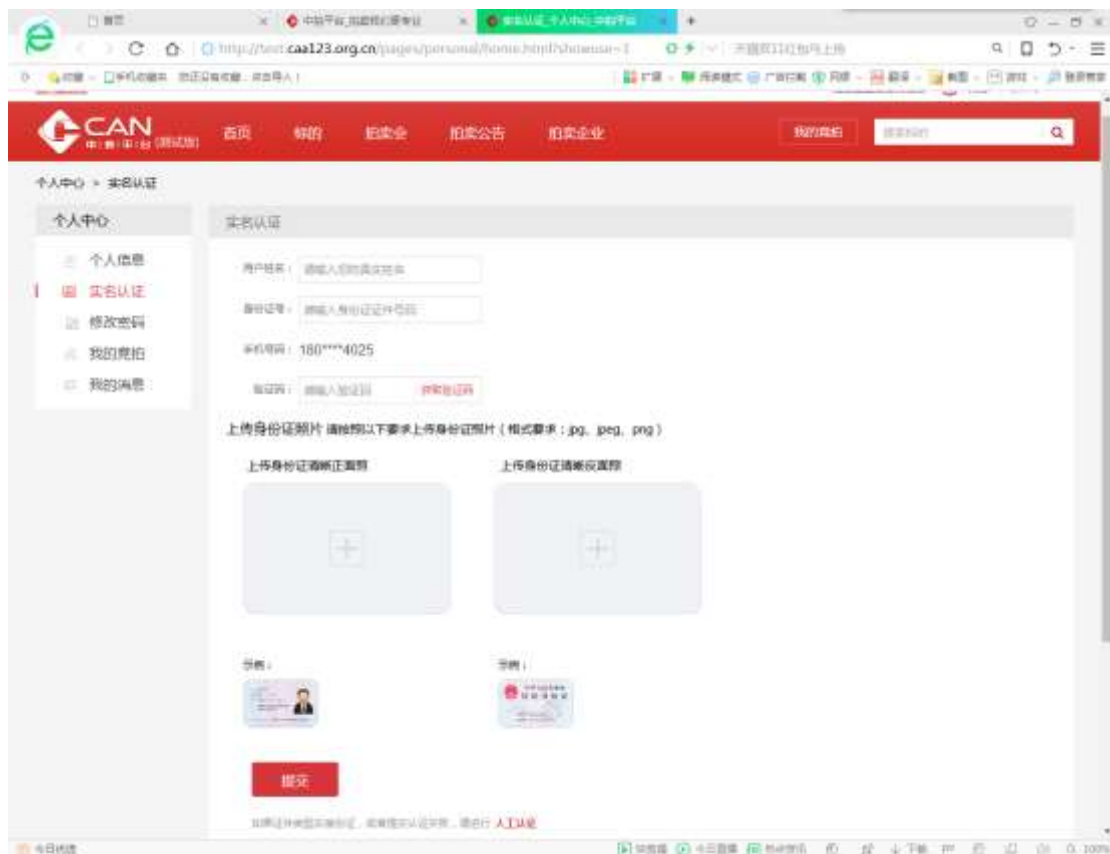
首页
中拍平台_拍卖行业
实名认证_个人中心_中拍平台

http://test.caa123.org.cn/pages/personal/home.html?showuser=1

CAN 中拍平台 (测试版)
首页 标的 拍卖会 拍卖公告 拍卖企业
我的竞拍

个人中心 > 实名认证

个人中心
个人信息
实名认证
修改密码
我的竞拍
我的消息

实名认证

用户姓名： 请输入您的真实姓名
身份证号： 请输入身份证证件号码
手机号码： 180****4025
验证码： 请输入验证码 获取验证码

上传身份证照片 请按照以下要求上传身份证照片（格式要求：jpg、jpeg、png）

上传身份证清晰正面照
上传身份证清晰反面照

示例：
示例：

提交

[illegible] 人工认证